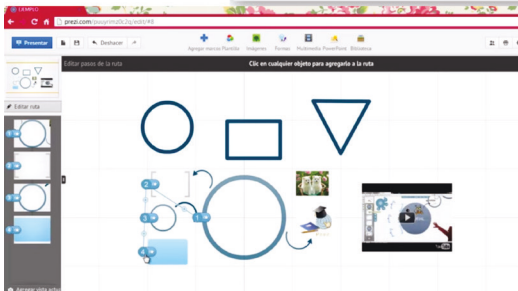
EJEMPLO

prezi.com/pasprmhd0c2q/edit/#3

Presentar

Deshacer

Agregar marcos Plantilla Imágenes Formas Multimedia PowerPoint Biblioteca

Editar pasos de la ruta

Clic en cualquier objeto para agregarlo a la ruta

Editar ruta

1

2

3

4

2

3

4

Agregar vista actual